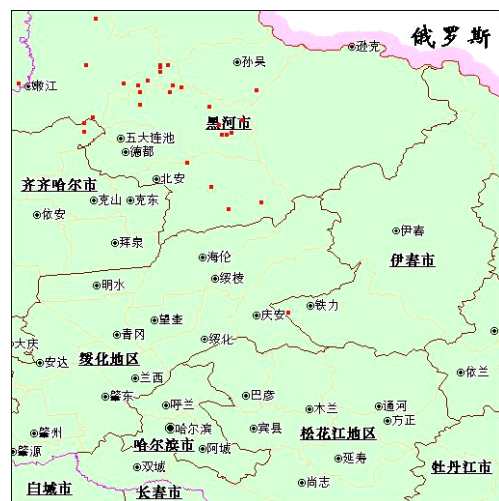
俄罗斯
逊克
孙吴
嫩江
黑河市
五大连池
德都
齐齐哈尔市
北安
依安
克山
克东
拜泉
伊春
伊春市
海伦
绥棱
明水
铁力
庆安
望奎
青冈
大庆
绥化
安达
绥化地区
兰西
依兰
巴彦
肇东
呼兰
木兰
通河
哈尔滨
宾县
方正
肇州
阿城
松花江地区
肇源
双城
延寿
哈尔滨市
牡丹江市
白城市
长春市
尚志